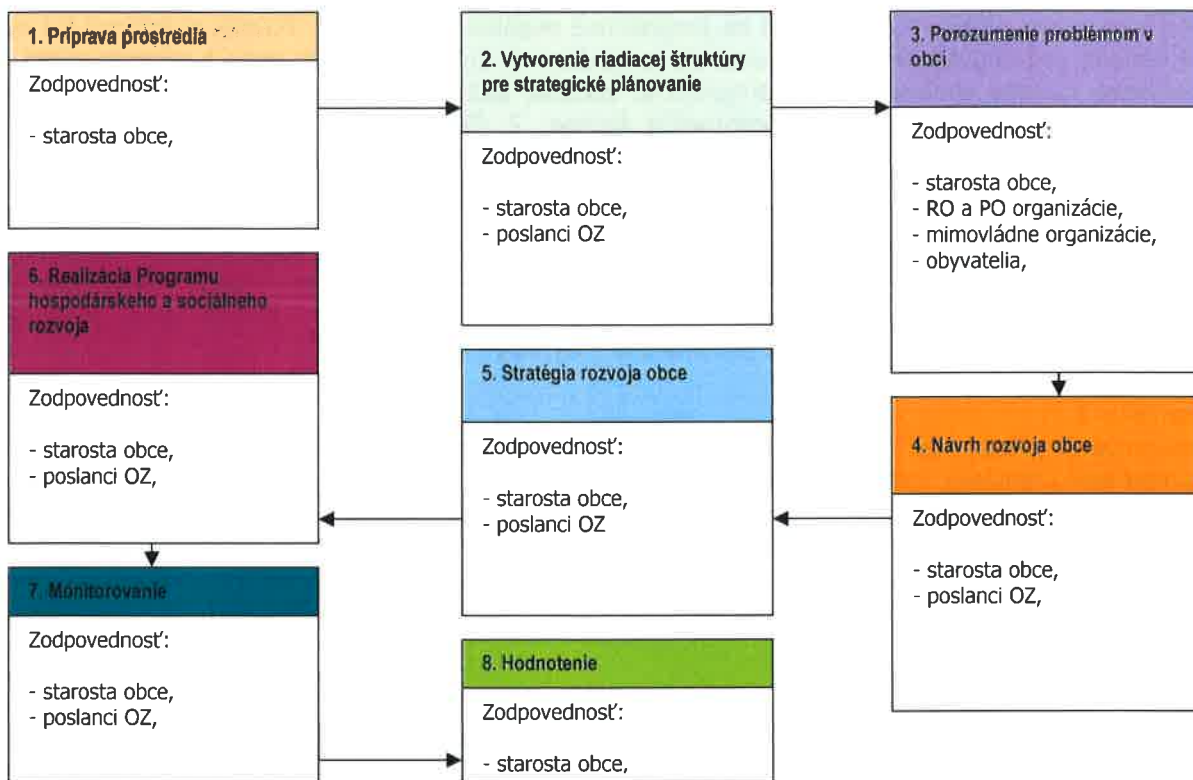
1. Príprava prostredia

Zodpovednosť:

- starosta obce,

2. Vytvorenie riadiacej štruktúry pre strategické plánovanie

Zodpovednosť:

- starosta obce,
- poslanci OZ

3. Porozumenie problémom v obci

Zodpovednosť:

- starosta obce,
- RO a PO organizácie,
- mimovládne organizácie,
- obyvatelia,

4. Návrh rozvoja obce

Zodpovednosť:

- starosta obce,
- poslanci OZ,

5. Stratégia rozvoja obce

Zodpovednosť:

- starosta obce,
- poslanci OZ

6. Realizácia Programu hospodárskeho a sociálneho rozvoja

Zodpovednosť:

- starosta obce,
- poslanci OZ,

7. Monitorovanie

Zodpovednosť:

- starosta obce,
- poslanci OZ,

8. Hodnotenie

Zodpovednosť:

- starosta obce,